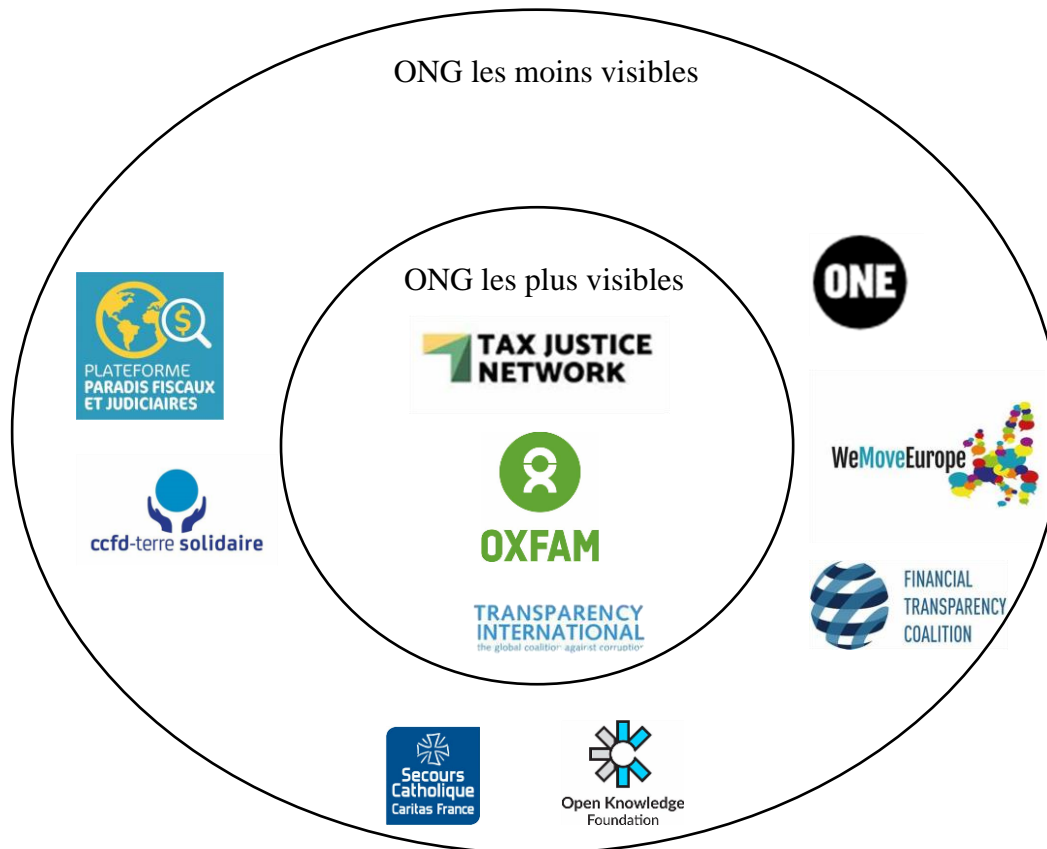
ONG les moins visibles

ONG les plus visibles

TAX JUSTICE NETWORK

OXFAM

TRANSPARENCY INTERNATIONAL
the global coalition against corruption

PLATEFORME PARADIS FISCAUX ET JUDICIAIRES

ccfd-terre solidaire

ONE

WeMoveEurope

FINANCIAL TRANSPARENCY COALITION

Secours Catholique Caritas France

Open Knowledge Foundation